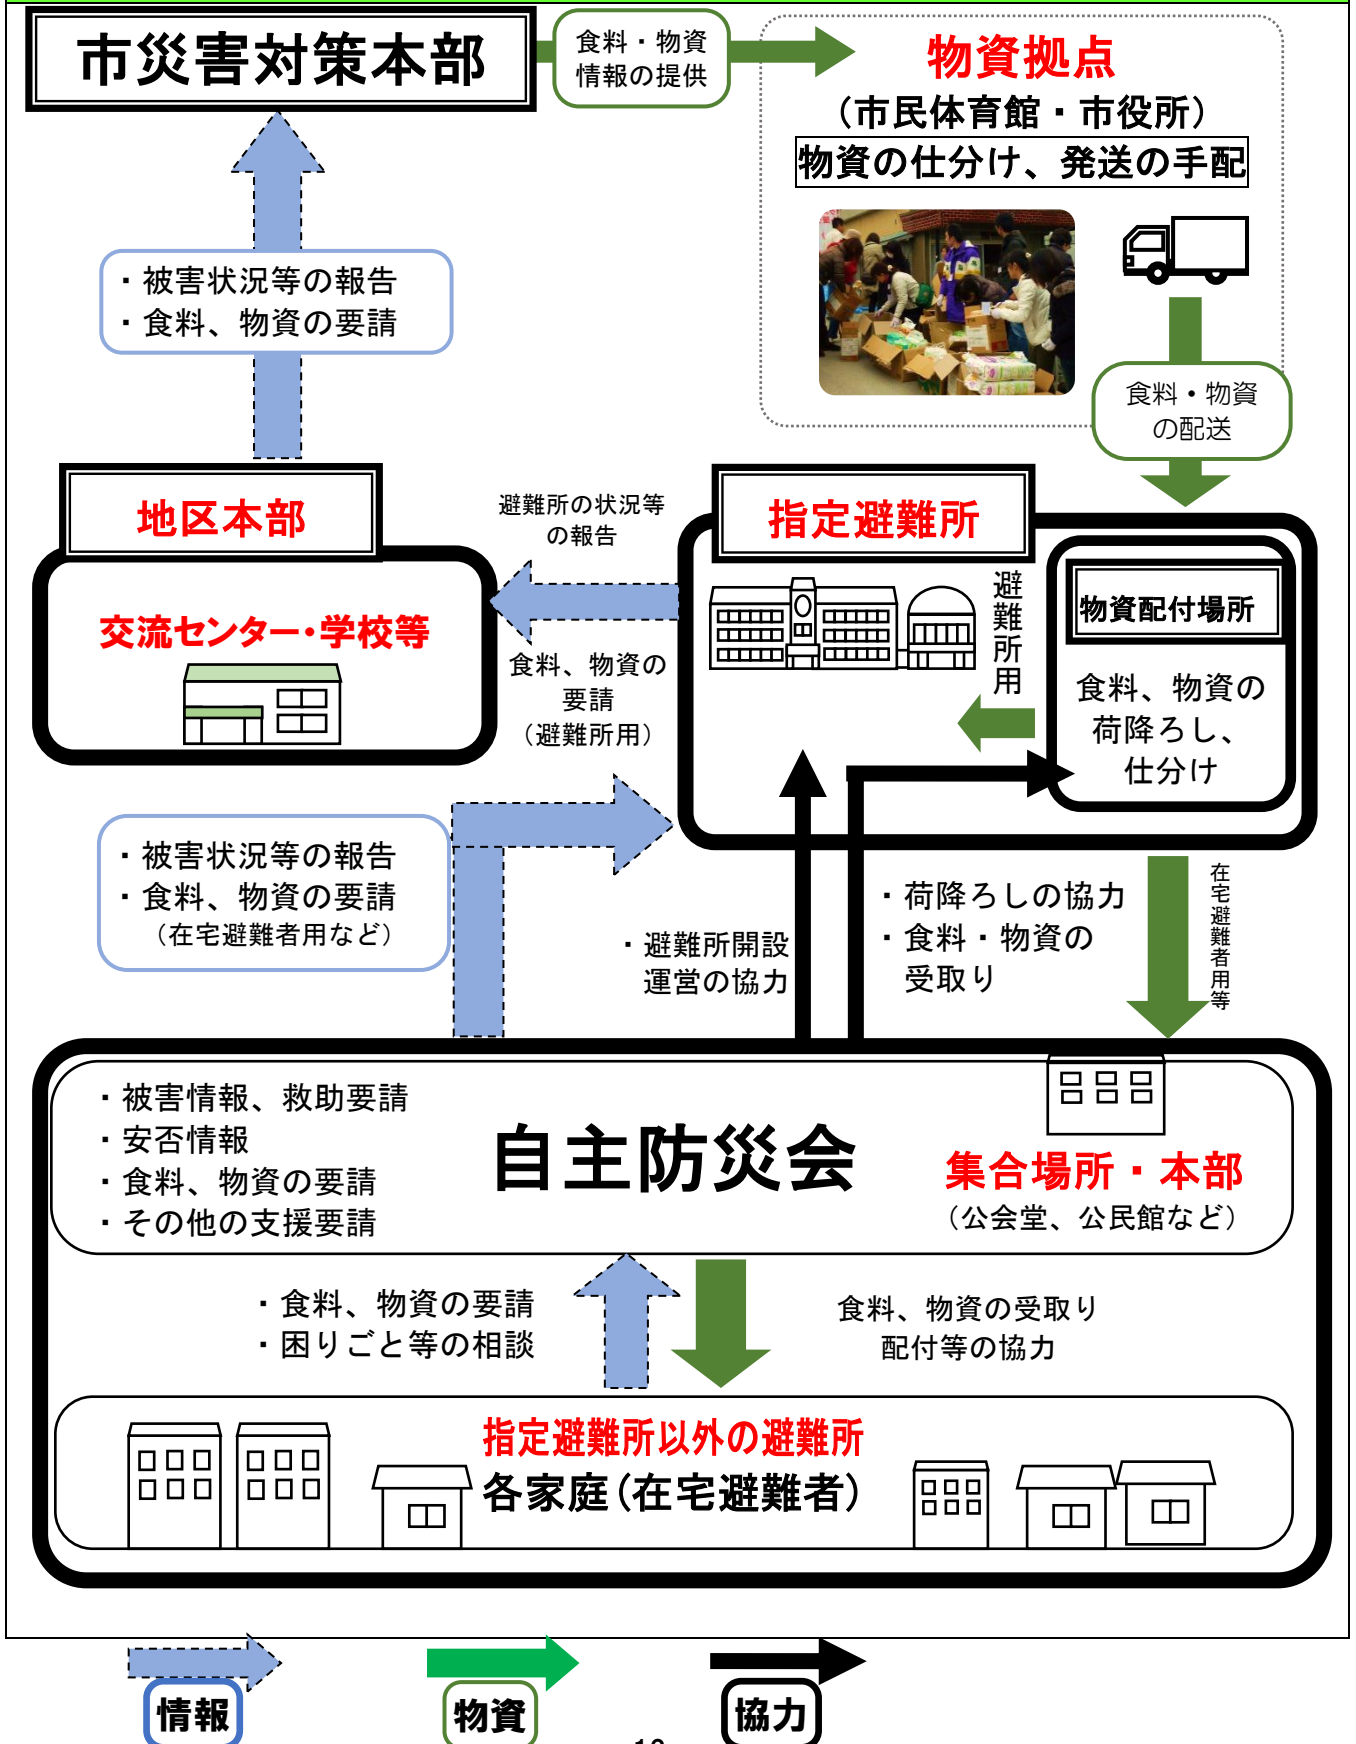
市災害対策本部

食料・物資
情報の提供

物資拠点
（市民体育館・市役所）
物資の仕分け、発送の手配

食料・物資
の配送

・被害状況等の報告
・食料、物資の要請

地区本部

交流センター・学校等

避難所の状況等
の報告

食料、物資の
要請
（避難所用）

指定避難所

避難所用

物資配付場所

食料、物資の
荷降ろし、
仕分け

・被害状況等の報告
・食料、物資の要請
（在宅避難者用など）

・避難所開設
運営の協力

・荷降ろしの協力
・食料・物資の
受取り

在宅避難者用等

・被害情報、救助要請
・安否情報
・食料、物資の要請
・その他の支援要請

自主防災会

集合場所・本部
（公会堂、公民館など）

・食料、物資の要請
・困りごと等の相談

食料、物資の受取り
配付等の協力

指定避難所以外の避難所
各家庭（在宅避難者）

情報

物資

協力